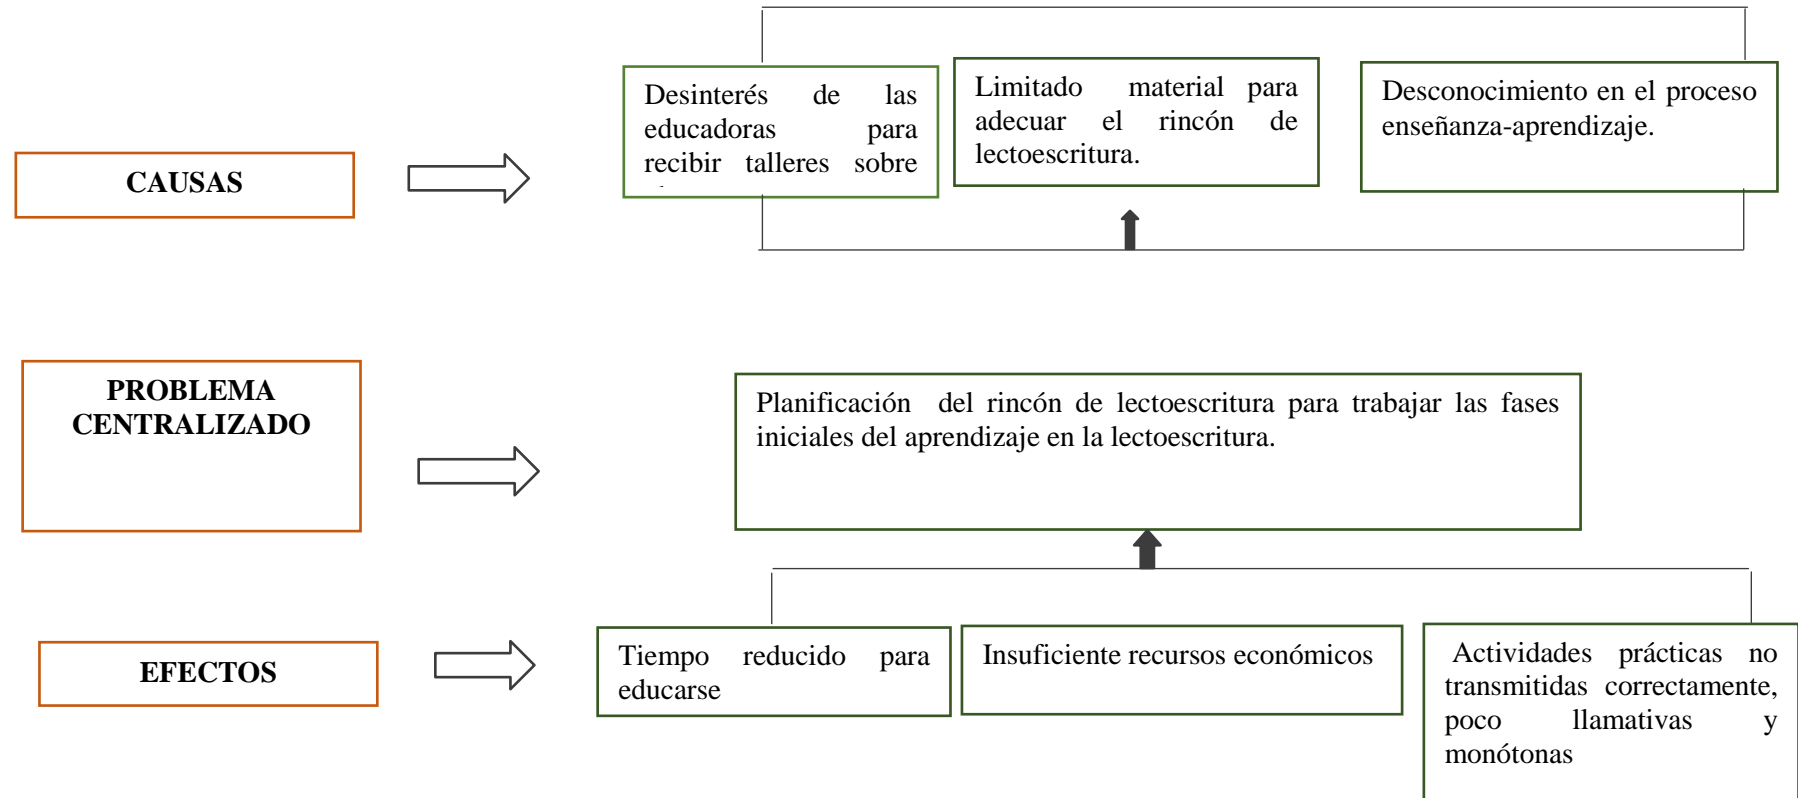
CAUSAS

Desinterés de las educadoras para recibir talleres sobre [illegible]

Limitado material para adecuar el rincón de lectoescritura.

Desconocimiento en el proceso enseñanza-aprendizaje.

PROBLEMA CENTRALIZADO

Planificación del rincón de lectoescritura para trabajar las fases iniciales del aprendizaje en la lectoescritura.

EFECTOS

Tiempo reducido para educarse

Insuficiente recursos económicos

Actividades prácticas no transmitidas correctamente, poco llamativas y monótonas